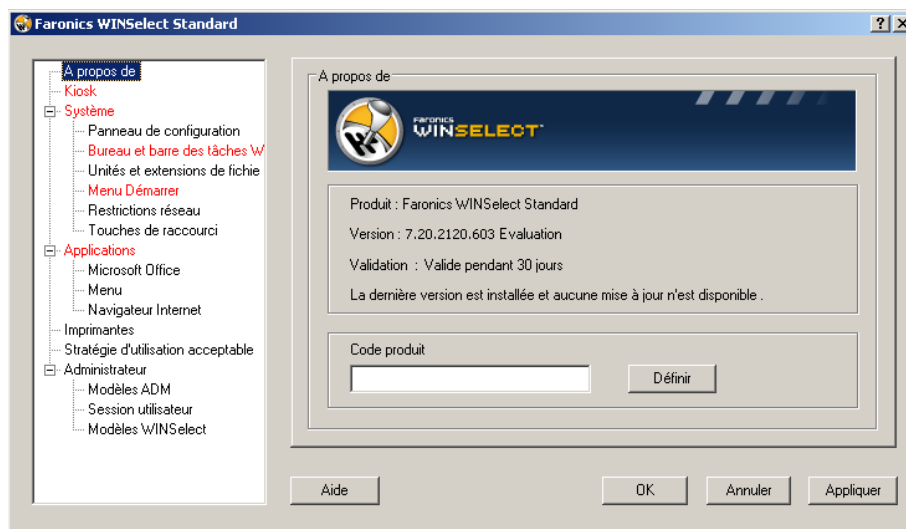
Faronics WINSelect Standard

?

A propos de
Kiosk
Système
Panneau de configuration
Bureau et barre des tâches W
Unités et extensions de fichie
Menu Démarrer
Restrictions réseau
Touches de raccourci
Applications
Microsoft Office
Menu
Navigateur Internet
Imprimantes
Stratégie d'utilisation acceptable
Administrateur
Modèles ADM
Session utilisateur
Modèles WINSelect

A propos de

FARONICS WINSELECT

Produit : Faronics WINSelect Standard

Version : 7.20.2120.603 Evaluation

Validation : Valide pendant 30 jours

La dernière version est installée et aucune mise à jour n'est disponible .

Code produit

Définir

Aide

OK

Annuler

Appliquer